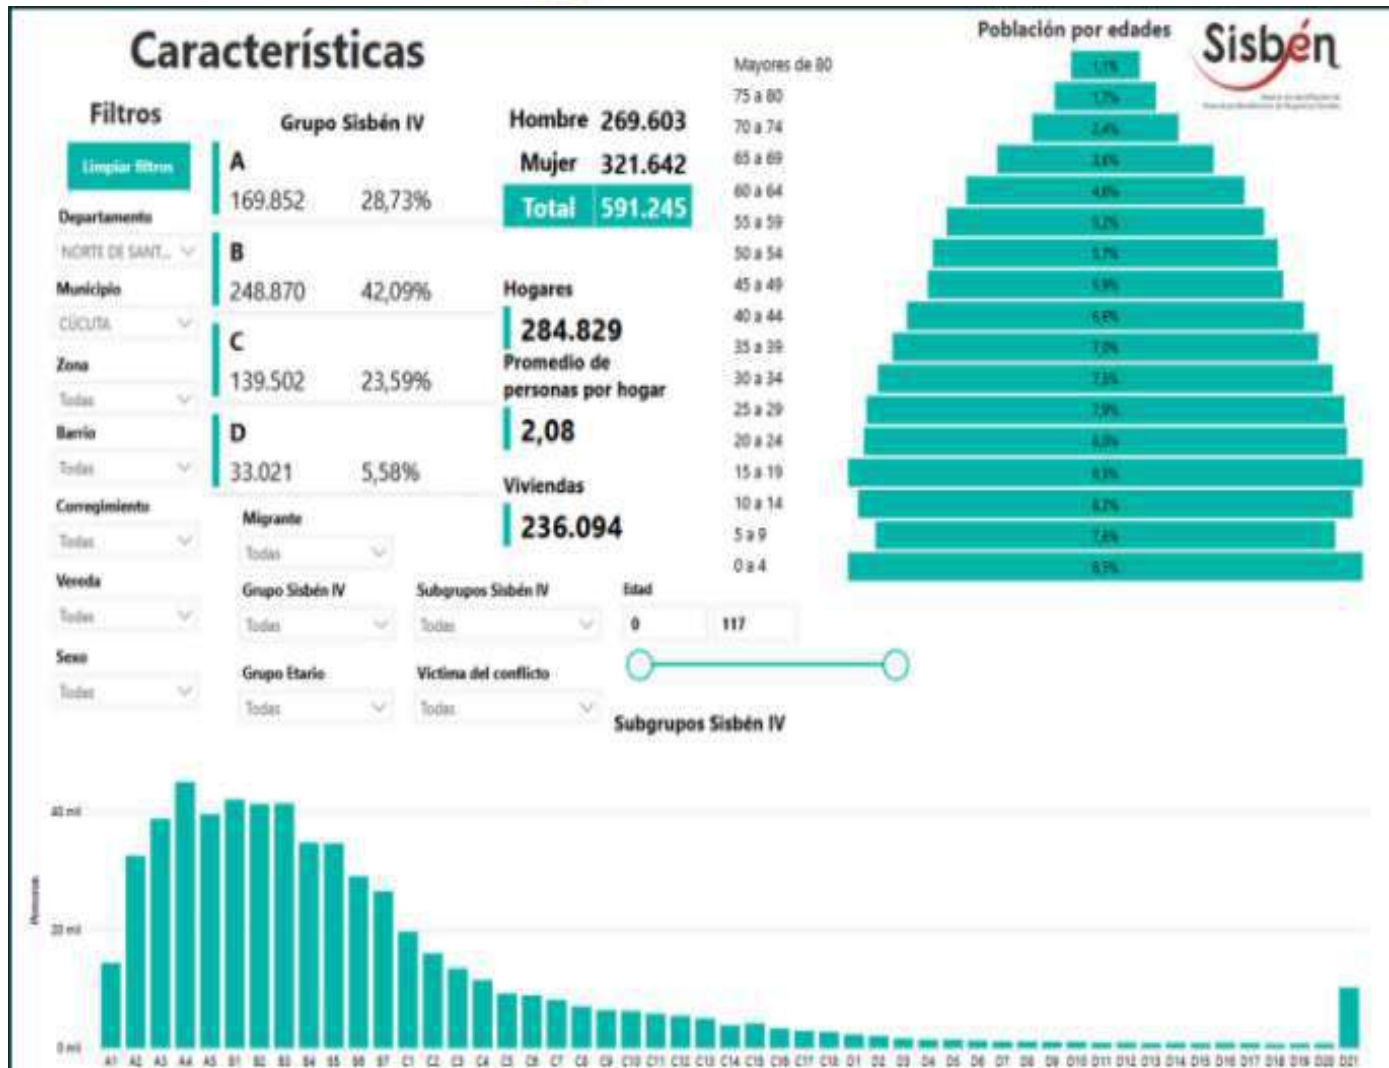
Características

Filtros

Limpiar filtros

Departamento

NORTE DE SANT...

Municipio

CÚCUTA

Zona

Todas

Barrio

Todas

Corregimiento

Todas

Vereda

Todas

Sexo

Todas

Grupo Sisbén IV

A
169.852 28,73%

B
248.870 42,09%

C
139.502 23,59%

D
33.021 5,58%

Hombre 269.603
Mujer 321.642
Total 591.245

Hogares
284.829

Promedio de personas por hogar
2,08

Viviendas
236.094

Migrante
Todas

Grupo Sisbén IV
Todas

Subgrupos Sisbén IV
Todas

Edad
0 117

Grupo Etario
Todas

Victima del conflicto
Todas

Población por edades

Sisbén

Mayores de 80 1,1%
75 a 80 1,7%
70 a 74 2,4%
65 a 69 3,4%
60 a 64 4,4%
55 a 59 5,2%
50 a 54 5,7%
45 a 49 5,9%
40 a 44 6,6%
35 a 39 7,0%
30 a 34 7,5%
25 a 29 7,9%
20 a 24 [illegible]
15 a 19 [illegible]
10 a 14 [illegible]
5 a 9 7,6%
0 a 4 8,5%

Subgrupos Sisbén IV

40 mil
20 mil
0 mil
Personas

A1 A2 A3 A4 A5 B1 B2 B3 B4 B5 B6 B7 C1 C2 C3 C4 C5 C6 C7 C8 C9 C10 C11 C12 C13 C14 C15 C16 C17 C18 D1 D2 D3 D4 D5 D6 D7 D8 D9 D10 D11 D12 D13 D14 D15 D16 D17 D18 D19 D20 D21